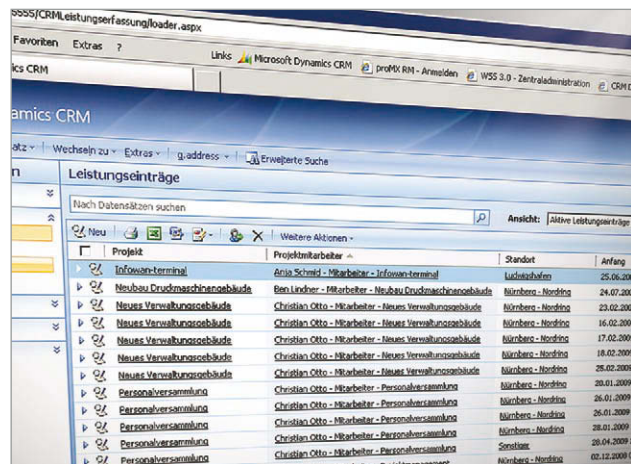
5555/CRMLeistungserfassung/loader.aspx

Favoriten Extras ?

Links Microsoft Dynamics CRM proMX RM - Anmelden WSS 3.0 - Zentraladministration CRM

ics CRM

amics CRM

atz Wechseln zu Extras g.address Erweiterte Suche

n

Leistungseinträge

Nach Datensätzen suchen

Ansicht: Aktive Leistungseinträge

Neu Weitere Aktionen

| | Projekt | Projektmitarbeiter | Standort | Anfang |
|---|---|---|---|---|
| | Infowan-terminal | Anja Schmid - Mitarbeiter - Infowan-terminal | Ludwigshafen | 25.06.20 |
| | Neubau Druckmaschinengebäude | Ben Lindner - Mitarbeiter - Neubau Druckmaschinengebäude | Nürnberg - Nordring | 24.07.200 |
| | Neues Verwaltungsgebäude | Christian Otto - Mitarbeiter - Neues Verwaltungsgebäude | Nürnberg - Nordring | 23.02.200 |
| | Neues Verwaltungsgebäude | Christian Otto - Mitarbeiter - Neues Verwaltungsgebäude | Nürnberg - Nordring | 16.02.200 |
| | Neues Verwaltungsgebäude | Christian Otto - Mitarbeiter - Neues Verwaltungsgebäude | Nürnberg - Nordring | 17.02.200 |
| | Neues Verwaltungsgebäude | Christian Otto - Mitarbeiter - Neues Verwaltungsgebäude | Nürnberg - Nordring | 18.02.200 |
| | Neues Verwaltungsgebäude | Christian Otto - Mitarbeiter - Neues Verwaltungsgebäude | Nürnberg - Nordring | 25.02.2009 |
| | Personalversammlung | Christian Otto - Mitarbeiter - Personalversammlung | Nürnberg - Nordring | 20.01.2009 |
| | Personalversammlung | Christian Otto - Mitarbeiter - Personalversammlung | Nürnberg - Nordring | 26.01.2009 |
| | Personalversammlung | Christian Otto - Mitarbeiter - Personalversammlung | Nürnberg - Nordring | 26.01.2009 |
| | Personalversammlung | Christian Otto - Mitarbeiter - Personalversammlung | Nürnberg - Nordring | 28.01.2009 |
| | Personalversammlung | Christian Otto - Mitarbeiter - Personalversammlung | Sonstige | 20.04.2009 |
| | Personalversammlung | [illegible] | Nürnberg - Nordring | 02.12.2009 |